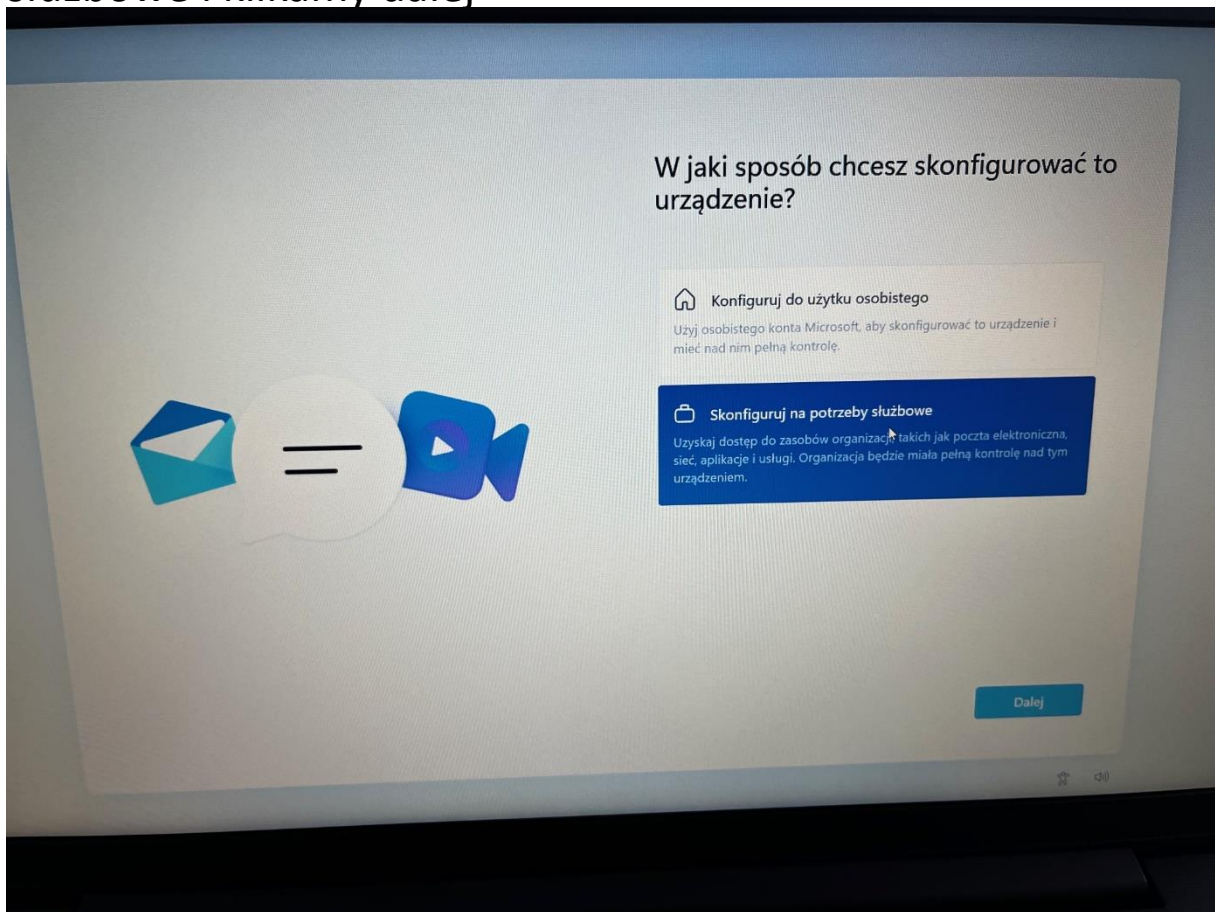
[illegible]

W jaki sposób chcesz skonfigurować to urządzenie?

Konfiguruj do użytku osobistego

Użyj osobistego konta Microsoft, aby skonfigurować to urządzenie i mieć nad nim pełną kontrolę.

Skonfiguruj na potrzeby służbowe

Uzyskaj dostęp do zasobów organizacji takich jak poczta elektroniczna, sieć, aplikacje i usługi. Organizacja będzie miała pełną kontrolę nad tym urządzeniem.

Dalej